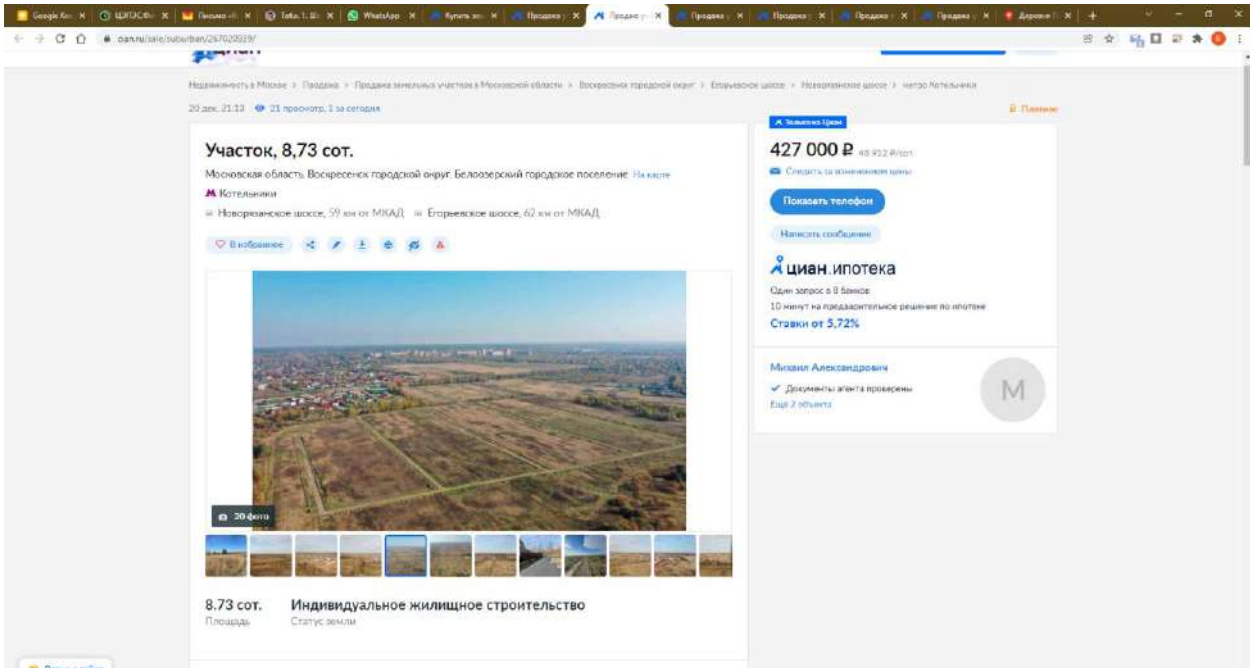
Google Кал | ЦИПОСФ | Письмо | Табл. 1 | WhatsApp | Купить зем | Продажа | Продаю у | Продажа | Продажа | Продажа | Продажа | Деревня

cian.ru/sale/suburban/267022039/

Недвижимость в Москве › Продажа › Продажа земельных участков в Московской области › Воскресенск городской округ › Егорьевское шоссе › Новорязанское шоссе › метро Котельники

20 дек, 21:13 21 просмотр, 1 за сегодня

Участок, 8,73 сот.

Московская область, Воскресенск городской округ, Белоозерский городское поселение На карте

Котельники

Новорязанское шоссе, 59 км от МКАД Егорьевское шоссе, 62 км от МКАД

В избранное

20 фото

8.73 сот.
Площадь

Индивидуальное жилищное строительство
Статус земли

Только на Циан

427 000 ₽ 48 912 ₽/сот.

Следить за изменением цены

Показать телефон

Написать сообщение

циан.ипотека

Один запрос в 8 банков

10 минут на предварительное решение по ипотеке

Ставки от 5,72%

Михаил Александрович

Документы агента проверены

Ещё 2 объекта

М